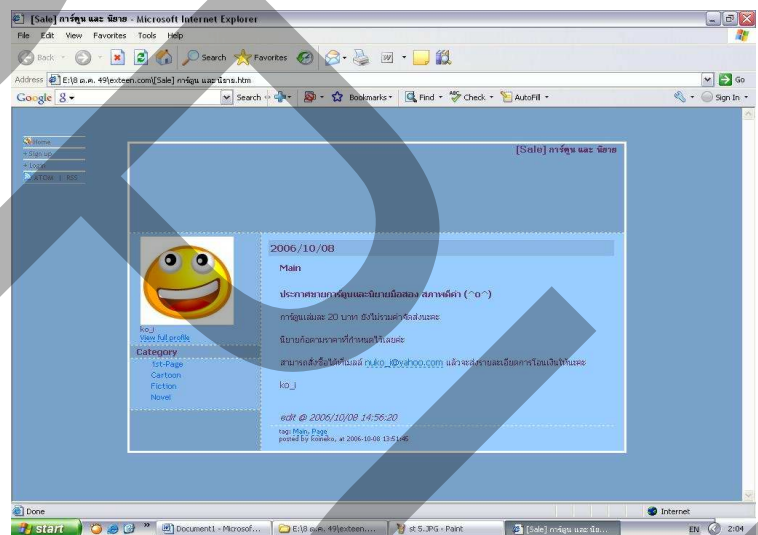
[Sale] การ์ตูน และ นิยาย - Microsoft Internet Explorer

File Edit View Favorites Tools Help

Back Search Favorites

Address E:\8 ต.ค. 49\exteen.com\[Sale] การ์ตูน และ นิยาย.htm Go

Google Search Bookmarks Find Check AutoFill Sign In

Home
Sign up
Login
ATOM | RSS

[Sale] การ์ตูน และ นิยาย

ko_i
View full profile

Category
1st-Page
Cartoon
Fiction
Novel

2006/10/08

Main

ประกาศขายการ์ตูนและนิยายมือสอง สภาพดีค่า (^o^)

การ์ตูนเล่มละ 20 บาท ยังไม่รวมค่าจัดส่งนะคะ

นิยายก็ตามราคาที่กำหนดไว้เลยค่ะ

สามารถสั่งซื้อได้ที่เมลล์ nuko_i@yahoo.com แล้วจะส่งรายละเอียดการโอนเงินให้นะคะ

ko_i

edit @ 2006/10/08 14:56:20

tag: Main, Page
posted by Koineko, at 2006-10-08 13:51:46

Done Internet

start Document1 - Microsof... E:\8 ต.ค. 49\exteen.... st 5.JPG - Paint [Sale] การ์ตูน และ นิย... EN 2:04